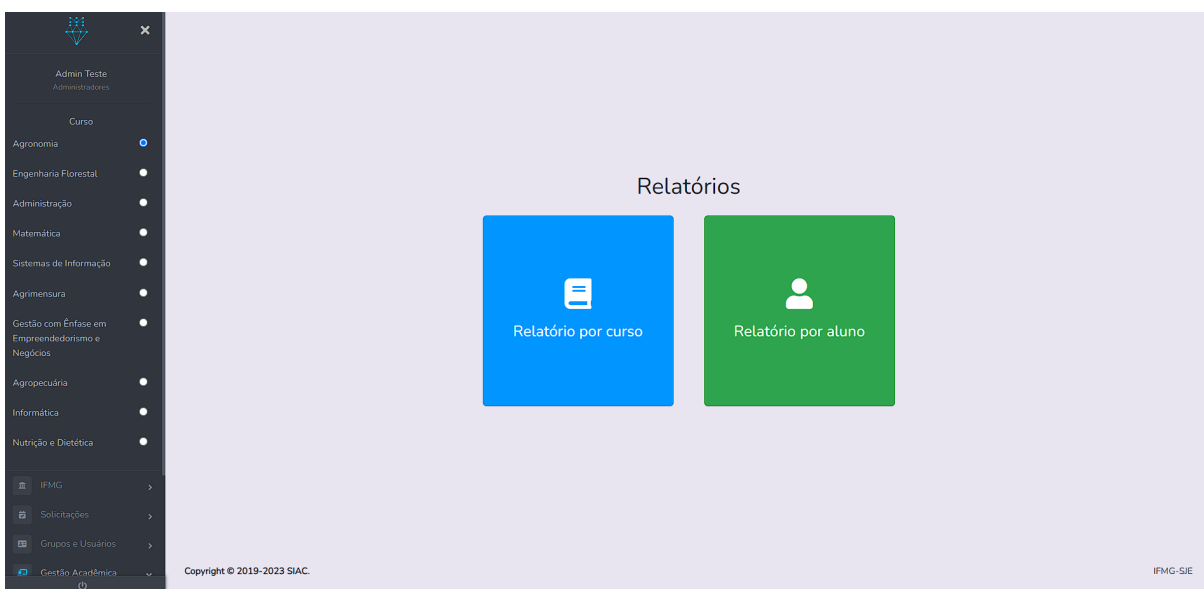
×

Admin Teste
Administradores

Curso
Agronomia
Engenharia Florestal
Administração
Matemática
Sistemas de Informação
Agrimensura
Gestão com Ênfase em Empreendedorismo e Negócios
Agropecuária
Informática
Nutrição e Dietética

IFMG
Solicitações
Grupos e Usuários
Gestão Acadêmica

Relatórios

Relatório por curso

Relatório por aluno

Copyright © 2019-2023 SIAC.

IFMG-SJE